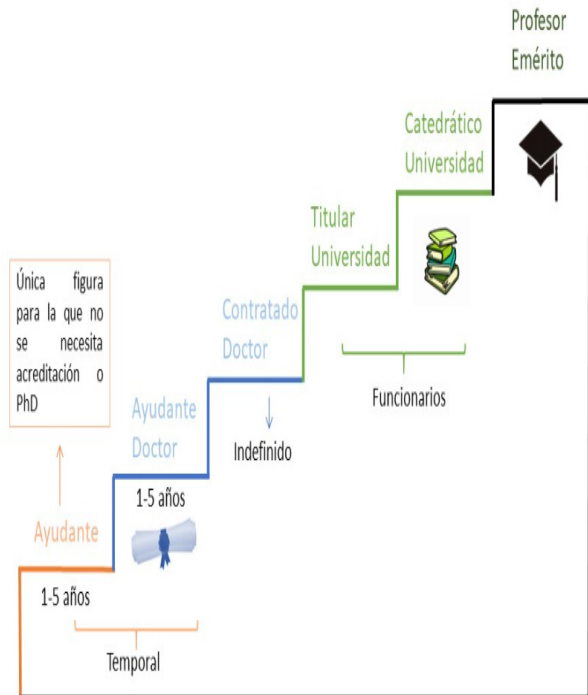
Profesor Emérito

Catedrático Universidad

Titular Universidad

Contratado Doctor

Única figura para la que no se necesita acreditación o PhD

Ayudante Doctor

Funcionarios

Indefinido

1-5 años

Ayudante

1-5 años

Temporal